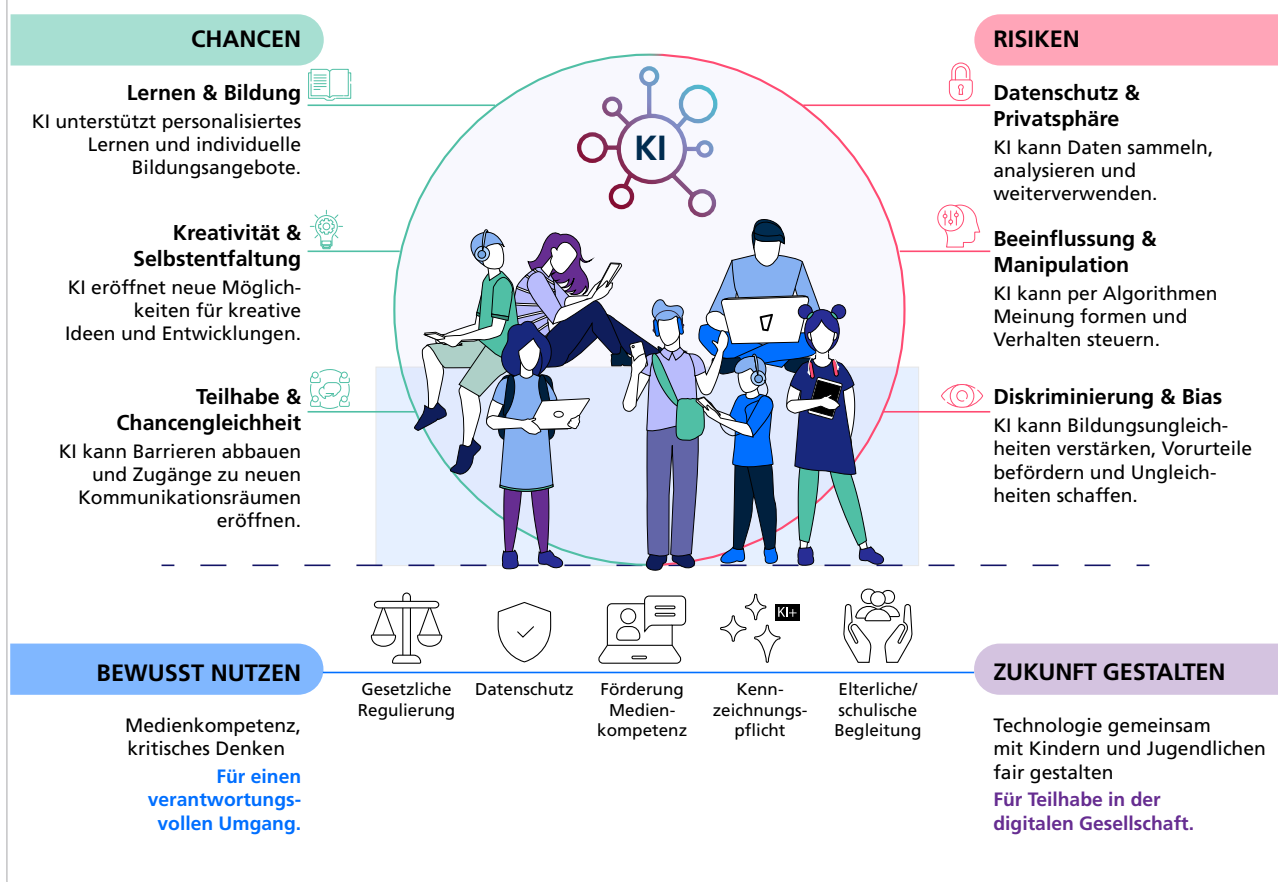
CHANCEN

Lernen & Bildung
KI unterstützt personalisiertes Lernen und individuelle Bildungsangebote.

Kreativität & Selbstentfaltung
KI eröffnet neue Möglichkeiten für kreative Ideen und Entwicklungen.

Teilhabe & Chancengleichheit
KI kann Barrieren abbauen und Zugänge zu neuen Kommunikationsräumen eröffnen.

KI

RISIKEN

Datenschutz & Privatsphäre
KI kann Daten sammeln, analysieren und weiterverwenden.

Beeinflussung & Manipulation
KI kann per Algorithmen Meinung formen und Verhalten steuern.

Diskriminierung & Bias
KI kann Bildungsungleichheiten verstärken, Vorurteile befördern und Ungleichheiten schaffen.

BEWUSST NUTZEN

Medienkompetenz, kritisches Denken
Für einen verantwortungsvollen Umgang.

Gesetzliche Regulierung

Datenschutz

Förderung Medienkompetenz

KI+

Kennzeichnungspflicht

Elterliche/ schulische Begleitung

ZUKUNFT GESTALTEN

Technologie gemeinsam mit Kindern und Jugendlichen fair gestalten
Für Teilhabe in der digitalen Gesellschaft.